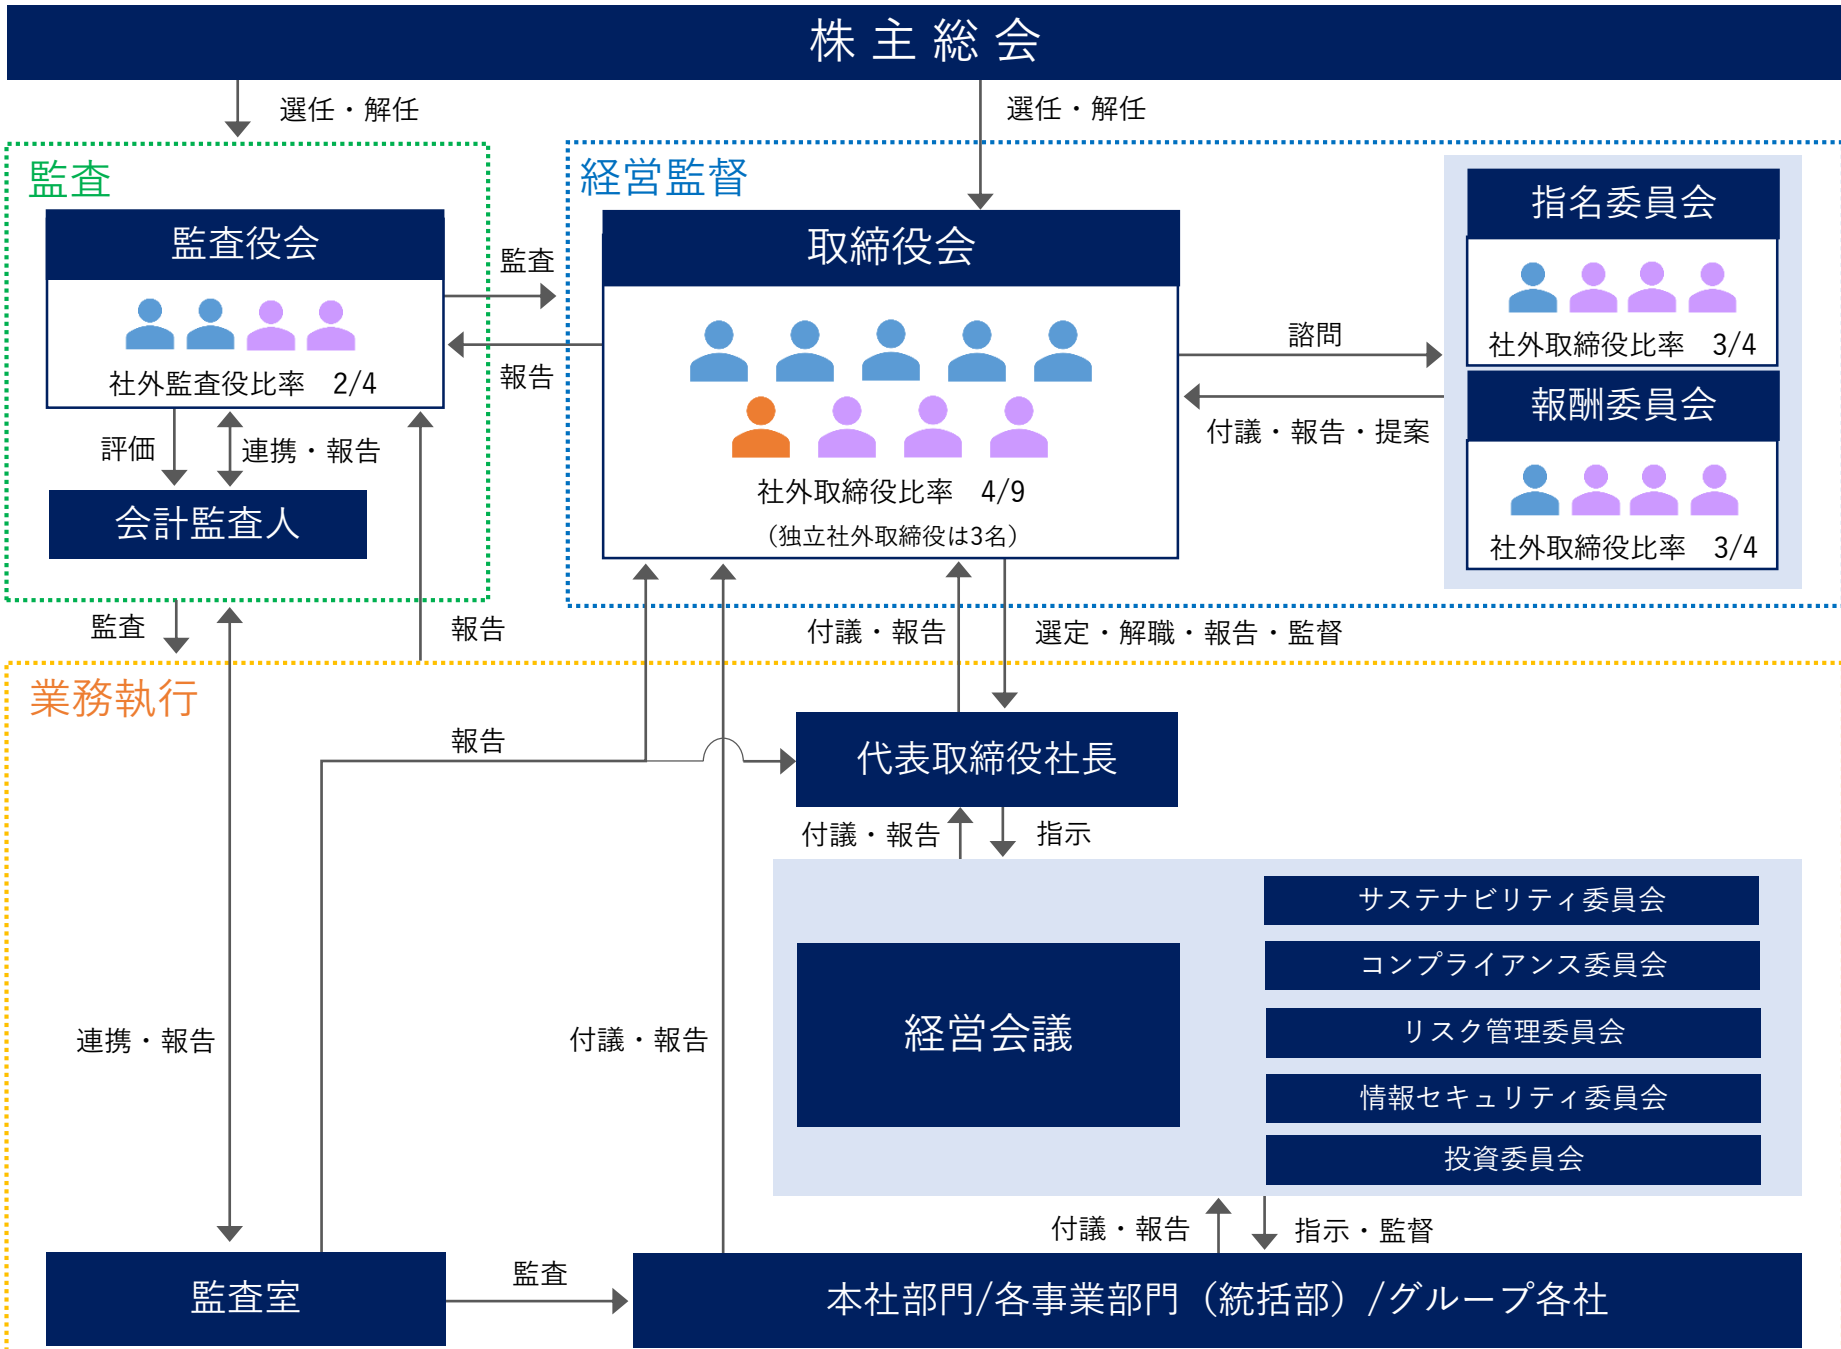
株主総会

選任・解任

選任・解任

監査

監査役会

社外監査役比率　2/4

評価

連携・報告

会計監査人

監査

報告

経営監督

取締役会

社外取締役比率　4/9

（独立社外取締役は3名）

諮問

付議・報告・提案

指名委員会

社外取締役比率　3/4

報酬委員会

社外取締役比率　3/4

監査

報告

付議・報告

選定・解職・報告・監督

業務執行

報告

代表取締役社長

付議・報告

指示

経営会議

サステナビリティ委員会

コンプライアンス委員会

リスク管理委員会

情報セキュリティ委員会

投資委員会

連携・報告

付議・報告

付議・報告

指示・監督

監査室

監査

本社部門/各事業部門（統括部）/グループ各社